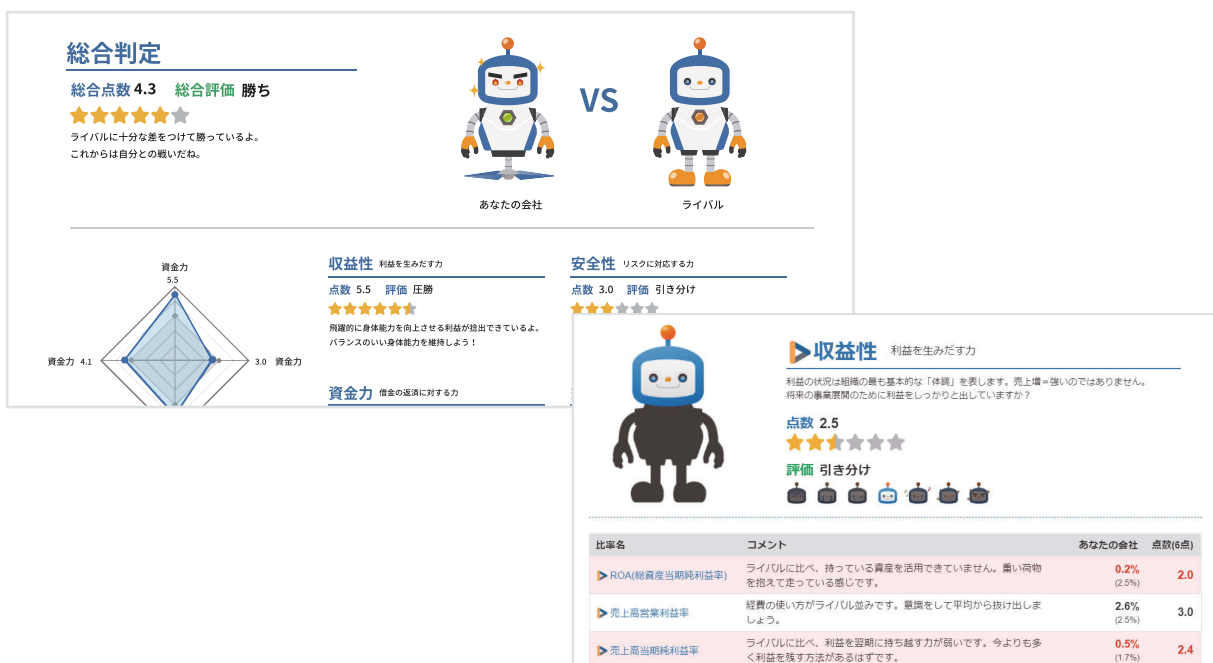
総合判定

総合点数 4.3　総合評価 勝ち

ライバルに十分な差をつけて勝っているよ。
これからは自分との戦いだね。

VS

あなたの会社

ライバル

資金力
5.5

資金力 4.1

3.0 資金力

収益性 利益を生みだす力

点数 5.5　評価 圧勝

飛躍的に身体能力を向上させる利益が捻出できているよ。
バランスのいい身体能力を維持しよう！

安全性 リスクに対応する力

点数 3.0　評価 引き分け

資金力 借金の返済に対する力

収益性 利益を生みだす力

利益の状況は組織の最も基本的な「体調」を表します。売上増＝強いのではありません。
将来の事業展開のために利益をしっかりと出していますか？

点数 2.5

評価 引き分け

| 比率名 | コメント | あなたの会社 | 点数(6点) |
|---|---|---|---|
| ROA(総資産当期純利益率) | ライバルに比べ、持っている資産を活用できていません。重い荷物を抱えて走っている感じです。 | 0.2% (2.5%) | 2.0 |
| 売上高営業利益率 | 経費の使い方がライバル並みです。意識をして平均から抜け出しましょう。 | 2.6% (2.5%) | 3.0 |
| 売上高当期純利益率 | ライバルに比べ、利益を翌期に持ち越す力が弱いです。今よりも多く利益を残す方法があるはずです。 | 0.5% (1.7%) | 2.4 |